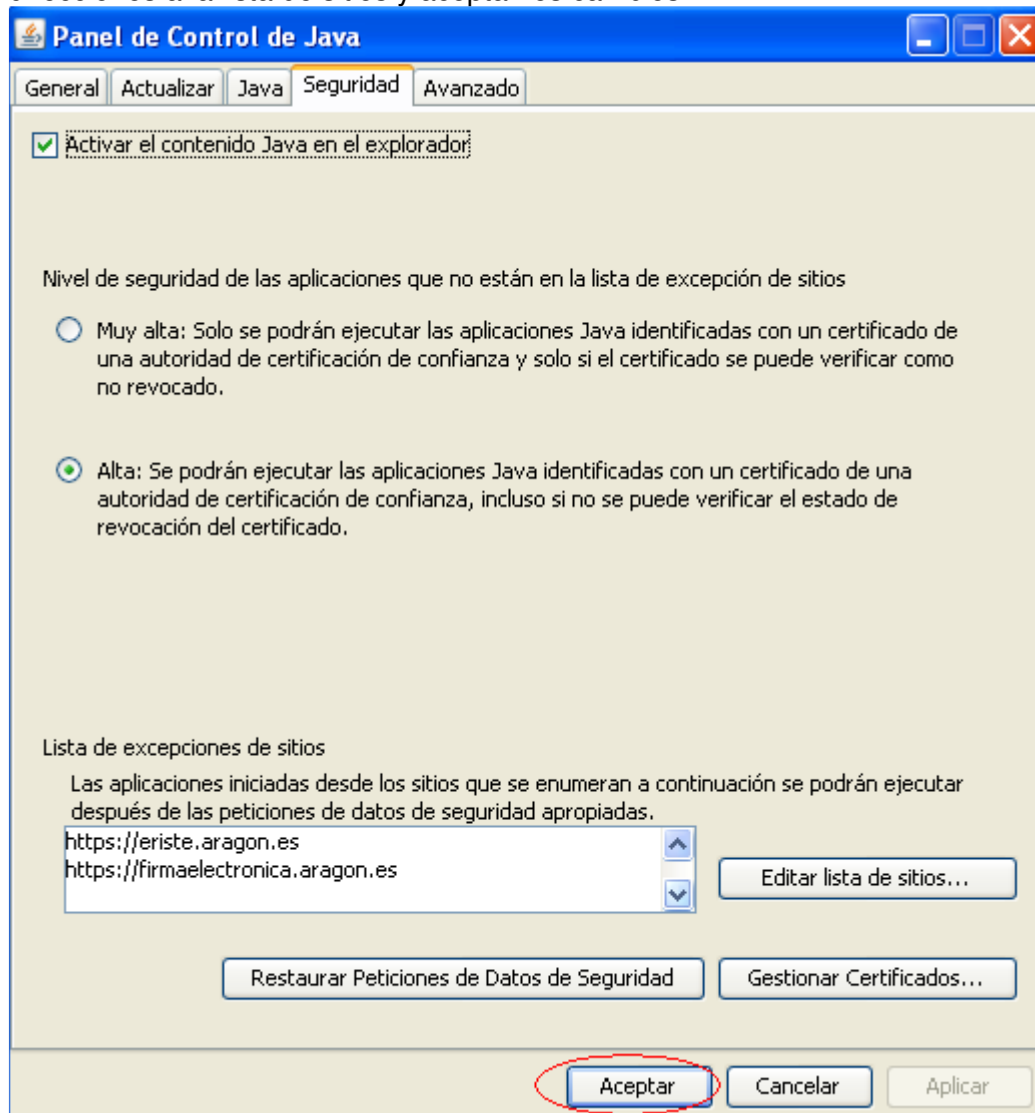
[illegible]

Panel de Control de Java

General | Actualizar | Java | Seguridad | Avanzado

Activar el contenido Java en el explorador

Nivel de seguridad de las aplicaciones que no están en la lista de excepción de sitios

Muy alta: Solo se podrán ejecutar las aplicaciones Java identificadas con un certificado de una autoridad de certificación de confianza y solo si el certificado se puede verificar como no revocado.

Alta: Se podrán ejecutar las aplicaciones Java identificadas con un certificado de una autoridad de certificación de confianza, incluso si no se puede verificar el estado de revocación del certificado.

Lista de excepciones de sitios

Las aplicaciones iniciadas desde los sitios que se enumeran a continuación se podrán ejecutar después de las peticiones de datos de seguridad apropiadas.

https://eriste.aragon.es
https://firmaelectronica.aragon.es

Editar lista de sitios...

Restaurar Peticiones de Datos de Seguridad

Gestionar Certificados...

Aceptar

Cancelar

Aplicar